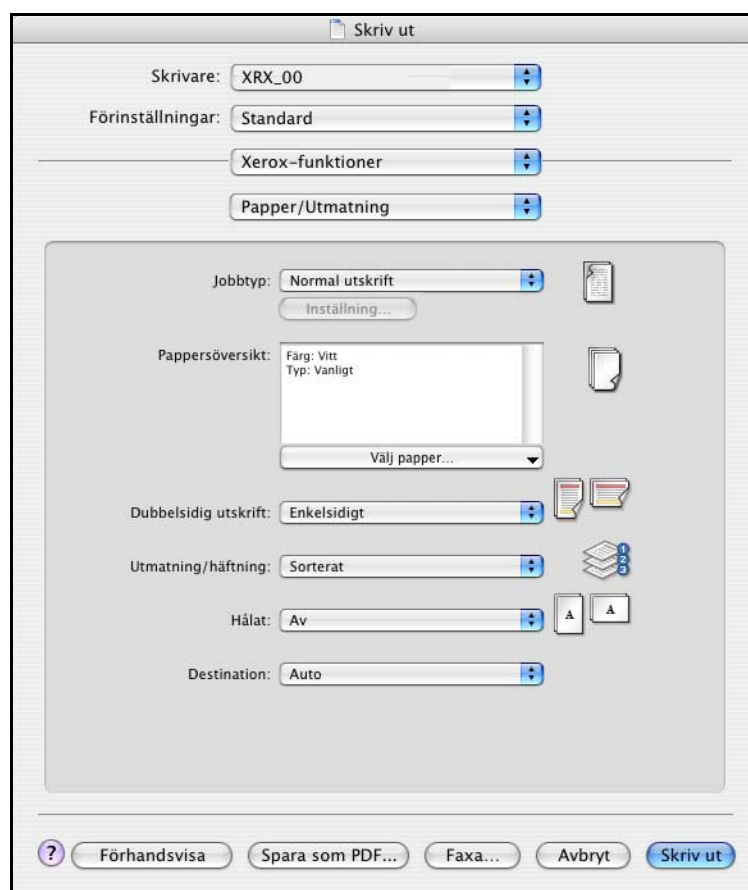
Skriv ut

Skrivare: XRX_00

Förinställningar: Standard

Xerox-funktioner

Papper/Utmatning

Jobbtyp: Normal utskrift

Inställning...

Pappersöversikt: Färg: Vitt
Typ: Vanligt

Välj papper...

Dubbelsidig utskrift: Enkelsidigt

Utmatning/häftning: Sorterat

1
2
3

Hålat: Av

A A

Destination: Auto

?

Förhandsvisa

Spara som PDF...

Faxa...

Avbryt

Skriv ut